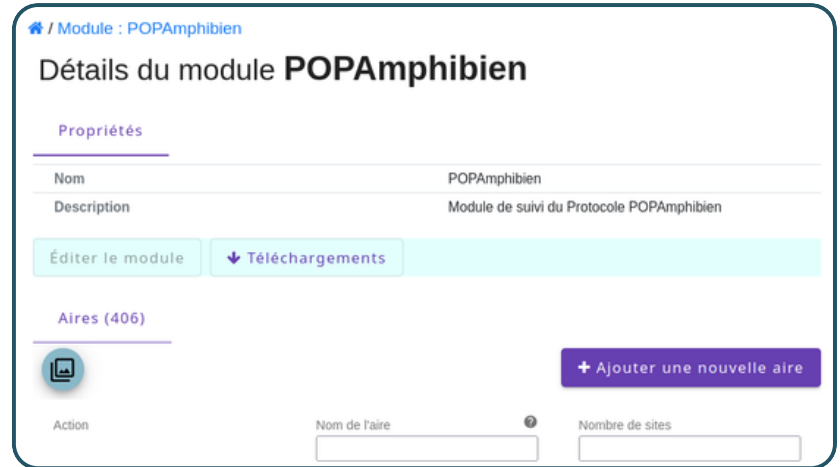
/ Module : POPAmphibien

Détails du module **POPAmphibien**

Propriétés

| | |
|---|---|
| Nom | POPAmphibien |
| Description | Module de suivi du Protocole POPAmphibien |

Éditer le module

Téléchargements

Aires (406)

+ Ajouter une nouvelle aire

Action

Nom de l'aire

?

Nombre de sites